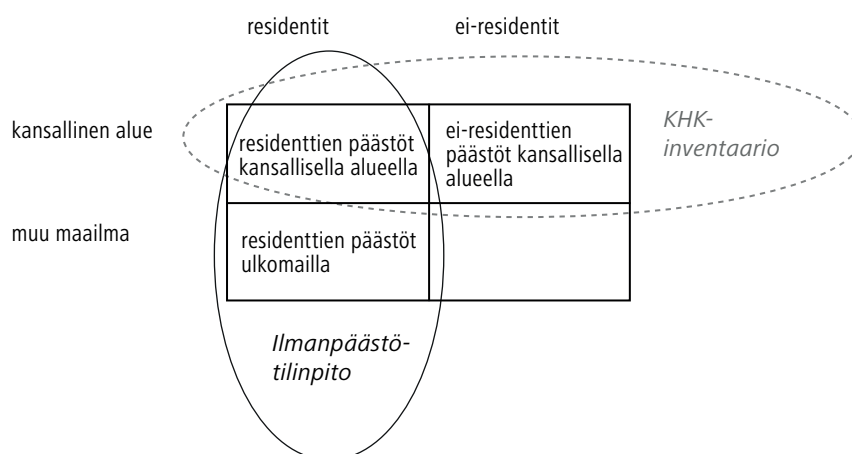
residentit

ei-residentit

kansallinen alue

muu maailma

| residenttien päästöt kansallisella alueella | ei-residenttien päästöt kansallisella alueella |
|---|---|
| residenttien päästöt ulkomailla | |

KHK-inventaario

Ilmanpäästötilinpito